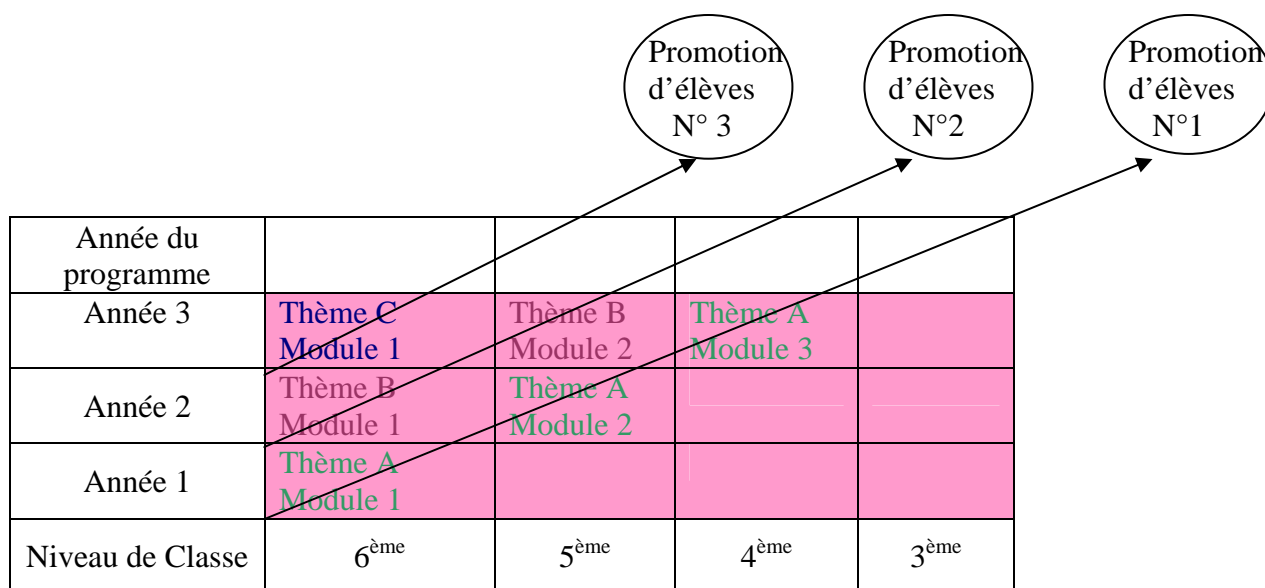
Promotion d'élèves N° 3

Promotion d'élèves N°2

Promotion d'élèves N°1

| Année du programme | | | | |
|---|---|---|---|---|
| Année 3 | Thème C Module 1 | Thème B Module 2 | Thème A Module 3 | |
| Année 2 | Thème B Module 1 | Thème A Module 2 | | |
| Année 1 | Thème A Module 1 | | | |
| Niveau de Classe | 6$^{ème}$ | 5$^{ème}$ | 4$^{ème}$ | 3$^{ème}$ |